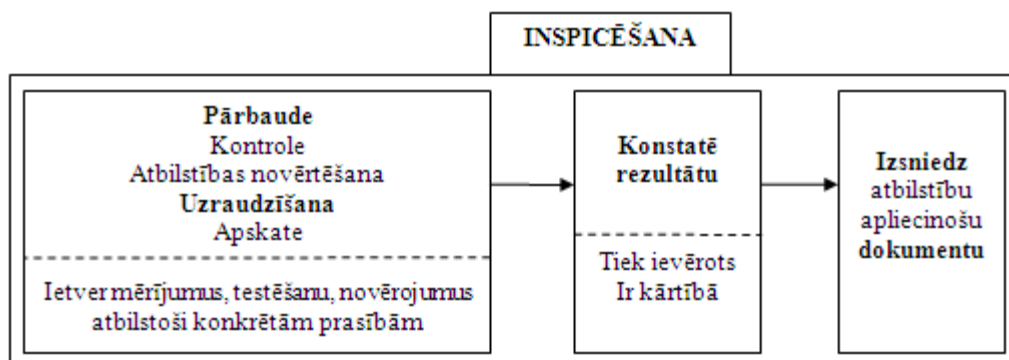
INSPICĒŠANA

Pārbaude
Kontrole
Atbilstības novērtēšana
Uzraudzīšana
Apskate

Ietver mērījumus, testēšanu, novērojumus atbilstoši konkrētām prasībām

Konstatē rezultātu

Tiek ievērots
Ir kārtībā

Izsniedz atbilstību apliecinošu dokumentu